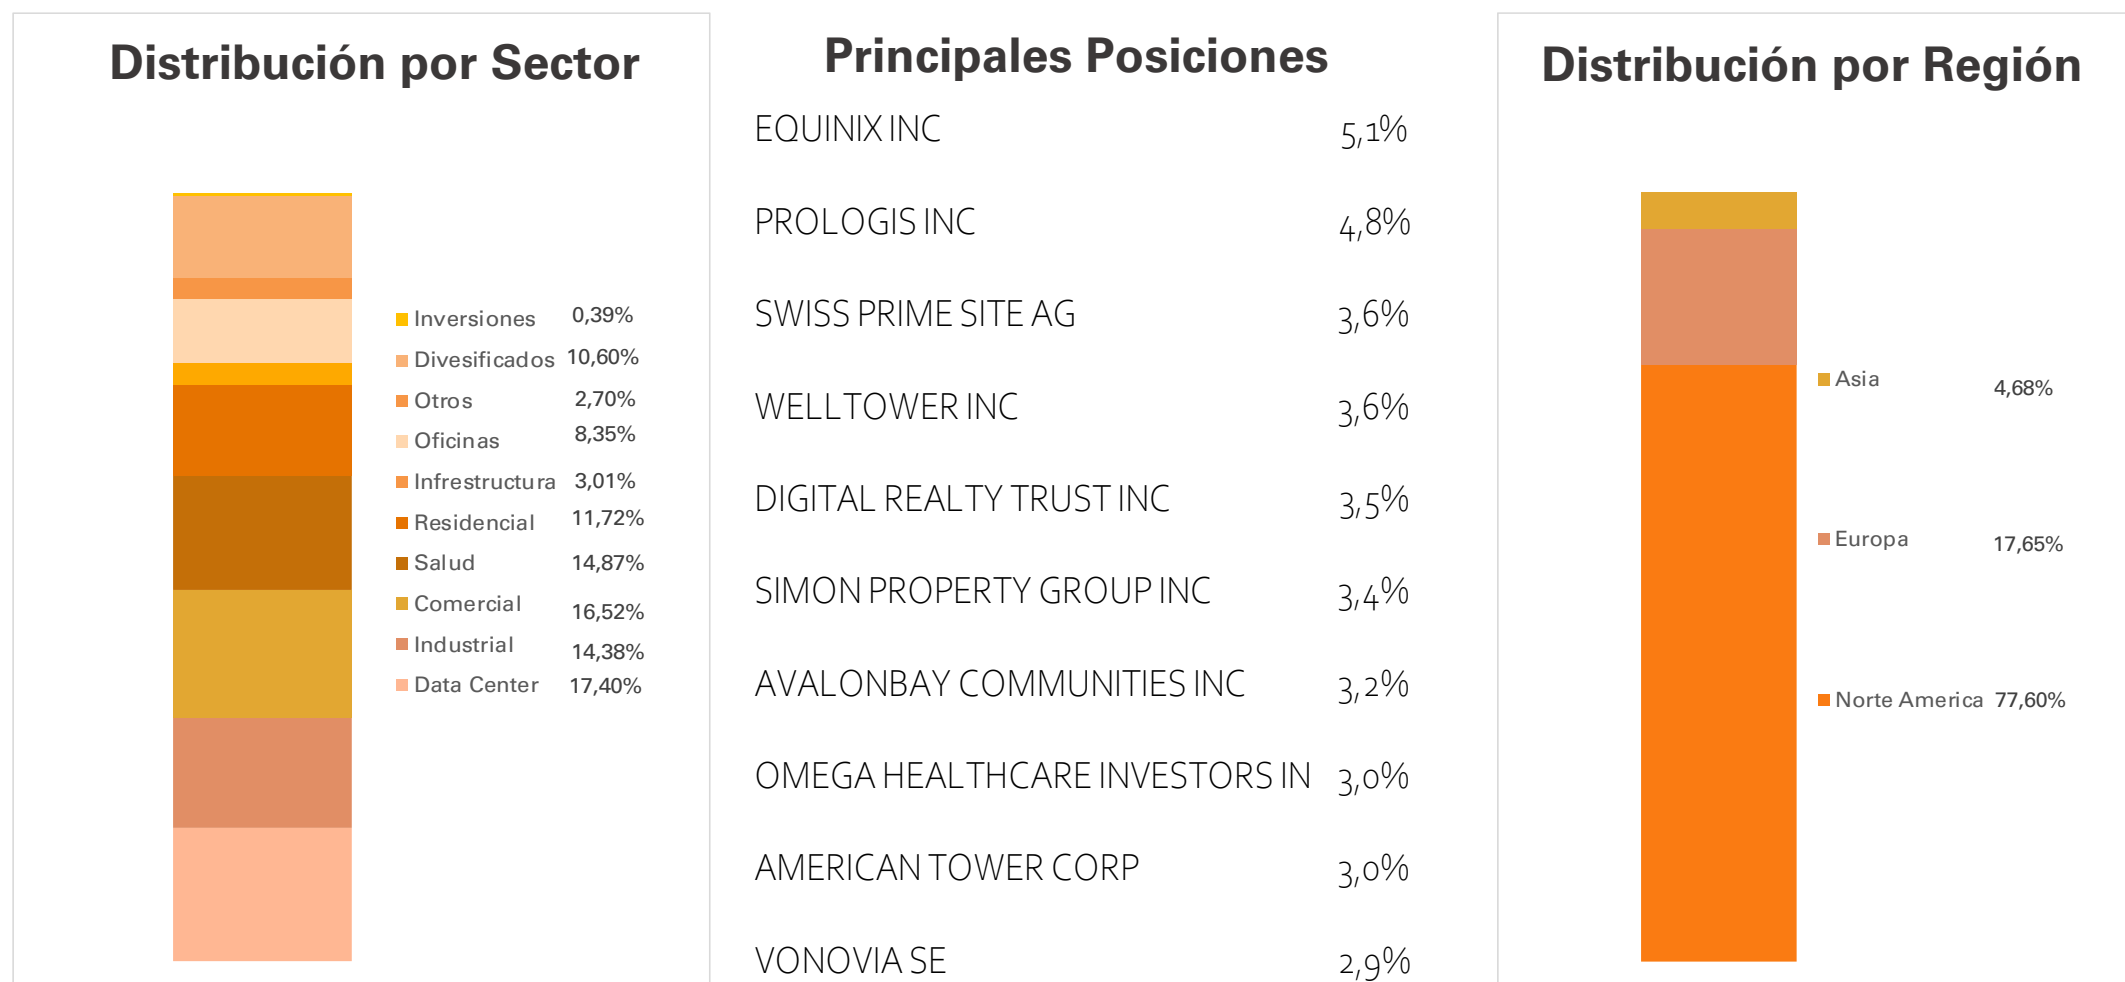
Distribución por Sector

| | |
|---|---|
| Inversiones | 0,39% |
| Divesificados | 10,60% |
| Otros | 2,70% |
| Oficinas | 8,35% |
| Infrestructura | 3,01% |
| Residencial | 11,72% |
| Salud | 14,87% |
| Comercial | 16,52% |
| Industrial | 14,38% |
| Data Center | 17,40% |

Principales Posiciones

| | |
|---|---|
| EQUINIX INC | 5,1% |
| PROLOGIS INC | 4,8% |
| SWISS PRIME SITE AG | 3,6% |
| WELLTOWER INC | 3,6% |
| DIGITAL REALTY TRUST INC | 3,5% |
| SIMON PROPERTY GROUP INC | 3,4% |
| AVALONBAY COMMUNITIES INC | 3,2% |
| OMEGA HEALTHCARE INVESTORS IN | 3,0% |
| AMERICAN TOWER CORP | 3,0% |
| VONOVIA SE | 2,9% |

Distribución por Región

| | |
|---|---|
| Asia | 4,68% |
| Europa | 17,65% |
| Norte America | 77,60% |